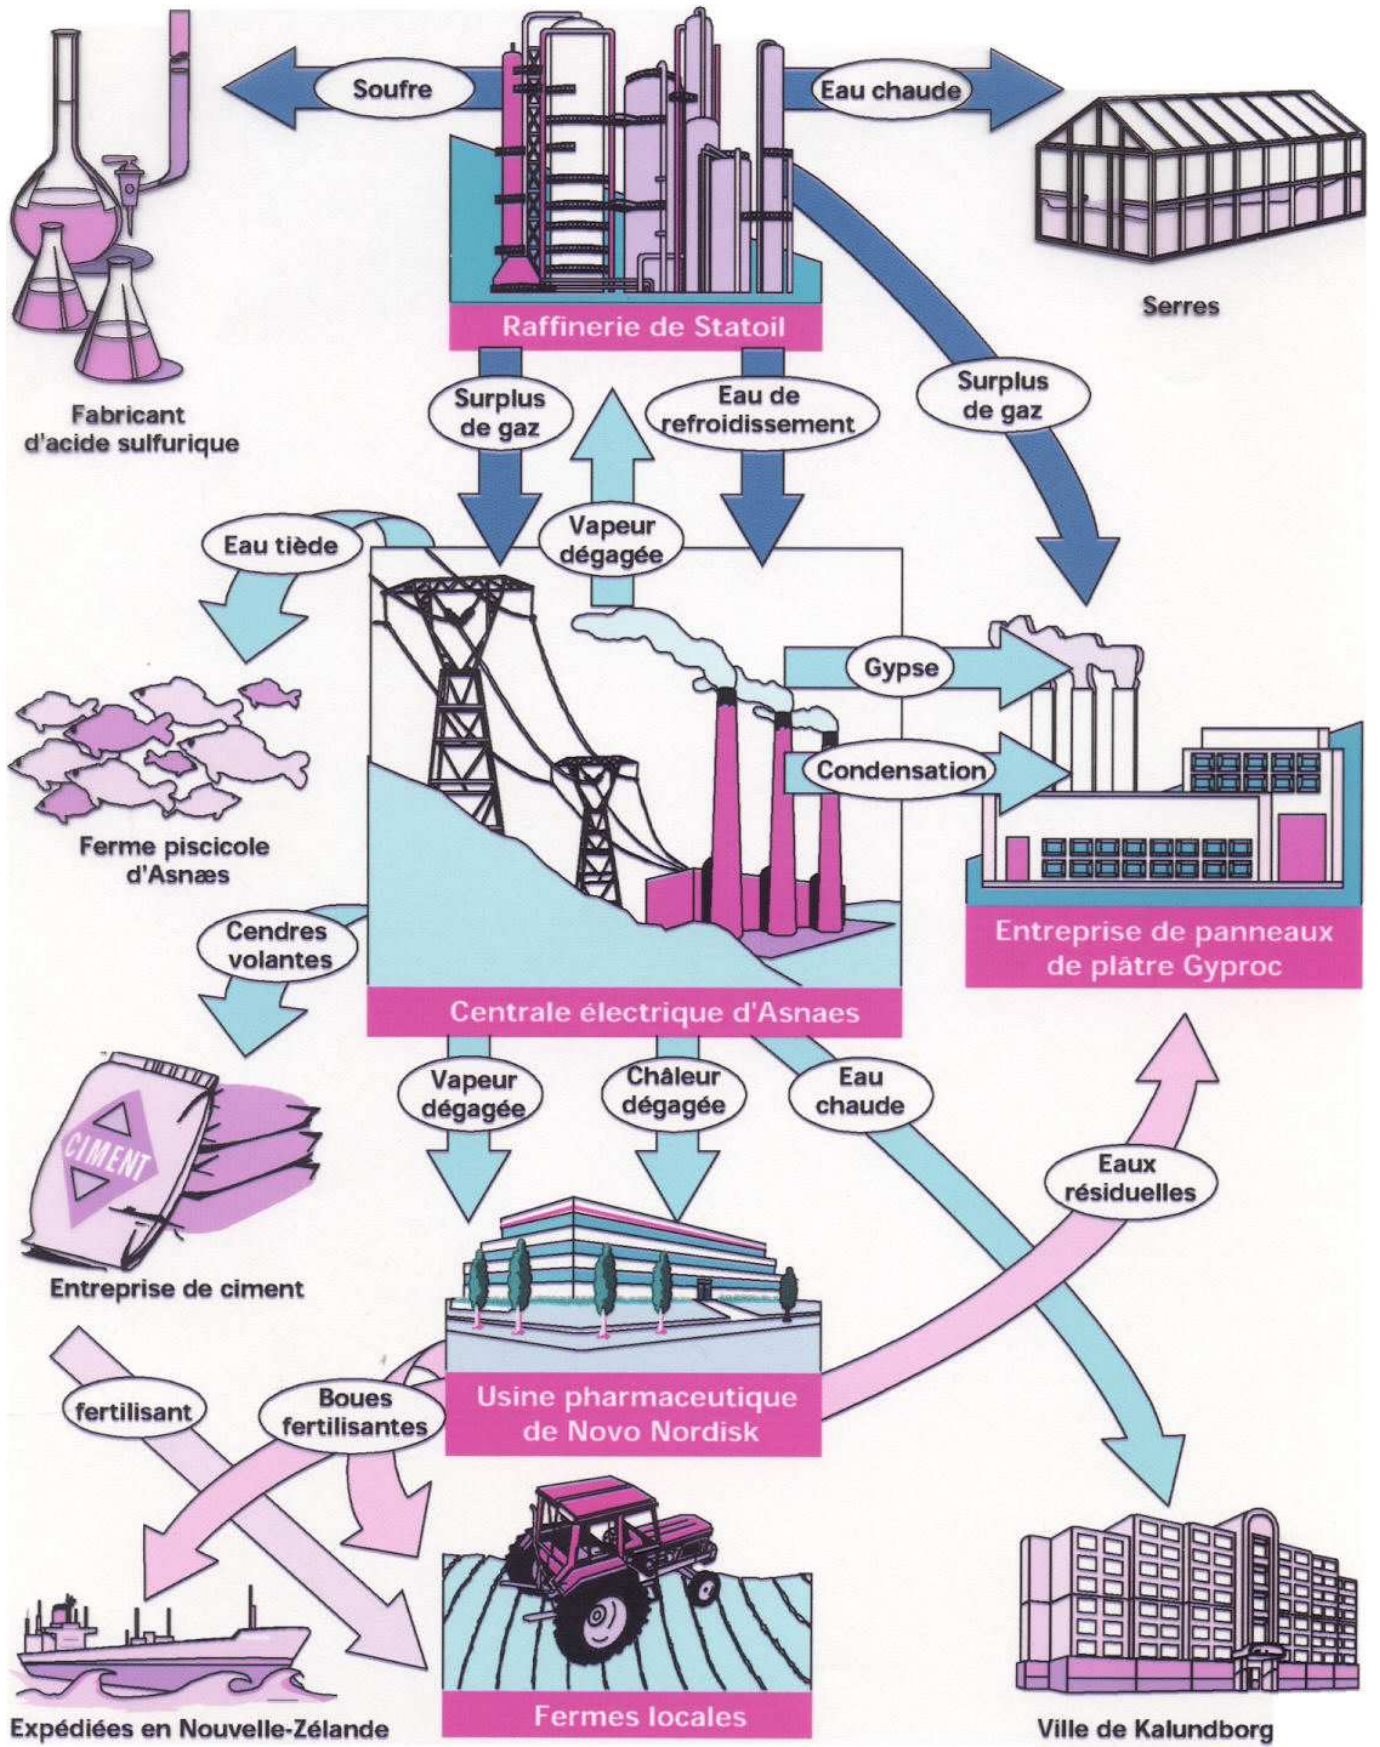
Soufre

Eau chaude

Raffinerie de Statoil

Serres

Fabricant d'acide sulfurique

Surplus de gaz

Eau de refroidissement

Surplus de gaz

Vapeur dégagée

Eau tiède

Gypse

Condensation

Ferme piscicole d'Asnæs

Cendres volantes

Entreprise de panneaux de plâtre Gyproc

Centrale électrique d'Asnaes

Vapeur dégagée

Châleur dégagée

Eau chaude

CIMENT

Eaux résiduelles

Entreprise de ciment

fertilisant

Boues fertilisantes

Usine pharmaceutique de Novo Nordisk

Expédiées en Nouvelle-Zélande

Fermes locales

Ville de Kalundborg